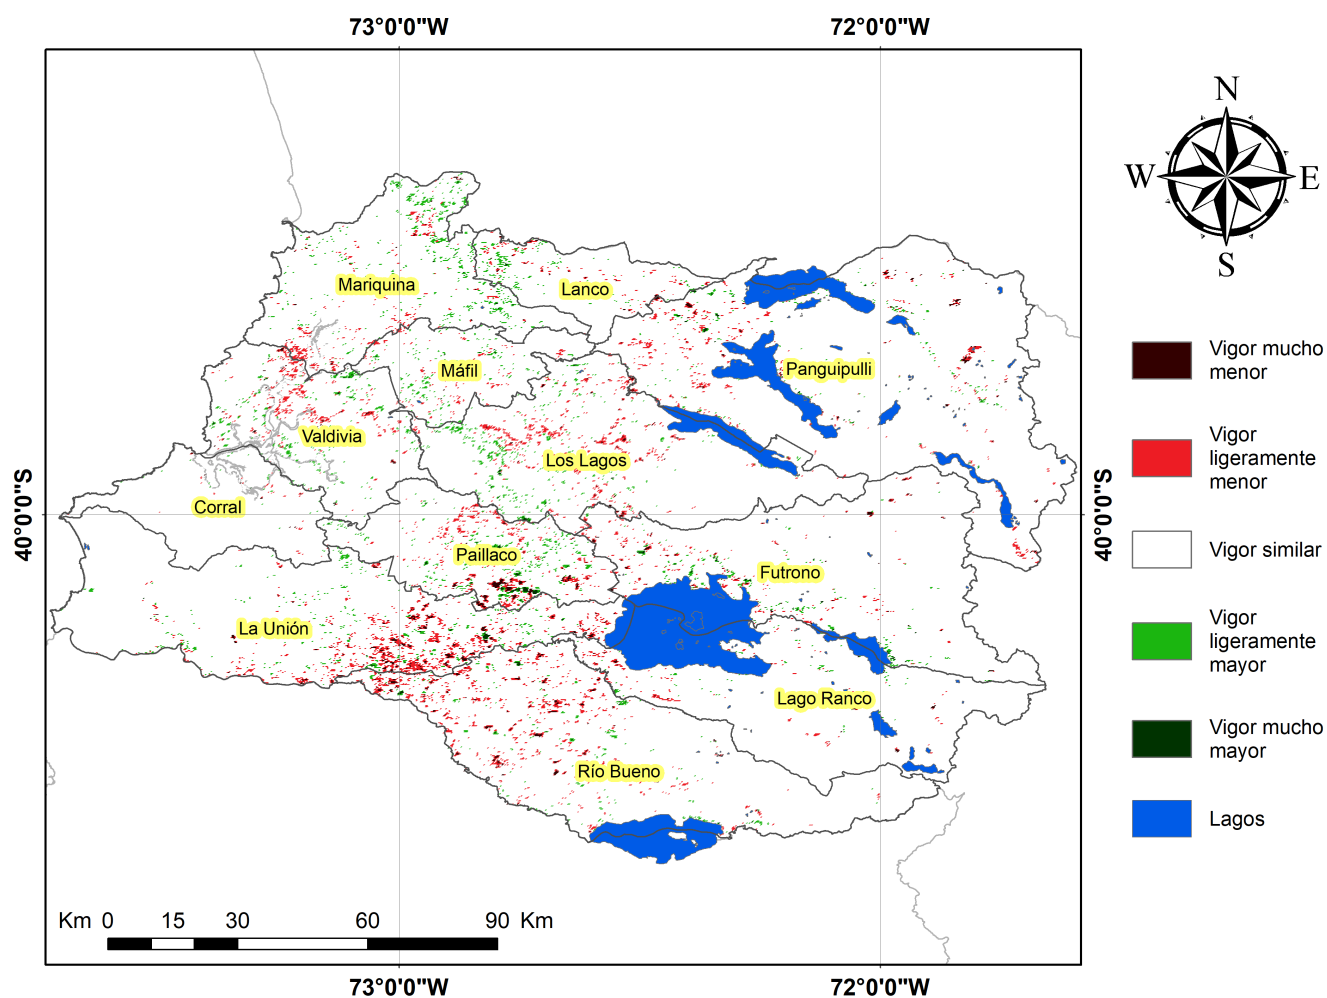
73°0'0"W
72°0'0"W

N
W
E
S

Mariquina
Lanco
Máfil
Panguipulli
Valdivia
Los Lagos
Corral
Paillaco
Futrono
La Unión
Lago Ranco
Río Bueno

40°0'0"S
40°0'0"S

Vigor mucho menor
Vigor ligeramente menor
Vigor similar
Vigor ligeramente mayor
Vigor mucho mayor
Lagos

Km 0 15 30 60 90 Km

73°0'0"W
72°0'0"W